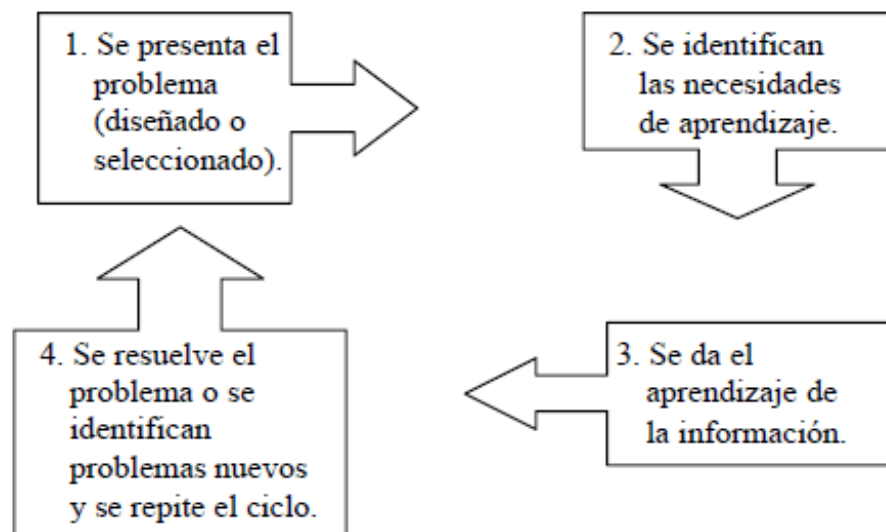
1. Se presenta el problema (diseñado o seleccionado).

2. Se identifican las necesidades de aprendizaje.

3. Se da el aprendizaje de la información.

4. Se resuelve el problema o se identifican problemas nuevos y se repite el ciclo.